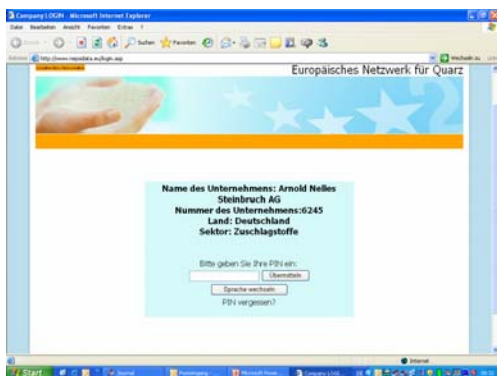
Company LOGIN - Microsoft Internet Explorer
Datei Bearbeiten Ansicht Favoriten Extras ?
Zurück Suchen Favoriten
Adresse http://www.nepsidata.eu/login.asp
Wechseln zu
Europäisches Netzwerk für Quarz

Name des Unternehmens: Arnold Nelles Steinbruch AG
Nummer des Unternehmens:6245
Land: Deutschland
Sektor: Zuschlagstoffe

Bitte geben Sie Ihre PIN ein:
Übermitteln
Sprache wechseln
PIN vergessen?

Internet
Start
Company LOG...